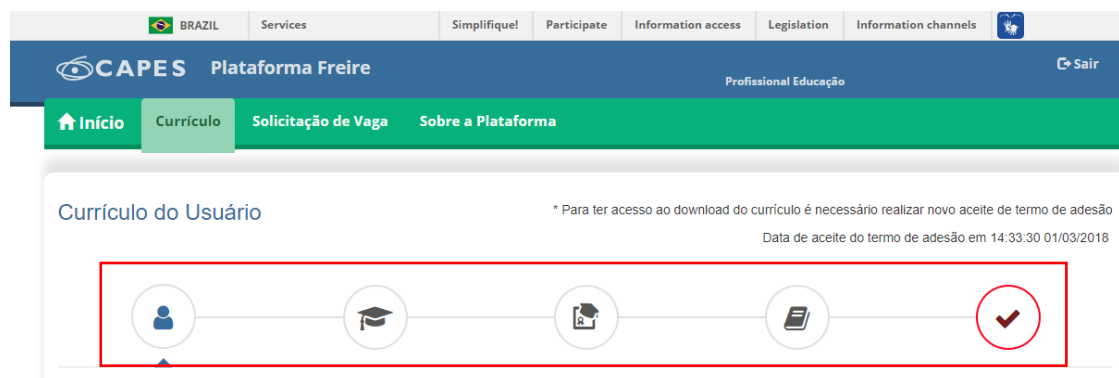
BRAZIL | Services | Simplifique! | Participate | Information access | Legislation | Information channels

CAPES Plataforma Freire

Profissional Educação

Sair

Início | Currículo | Solicitação de Vaga | Sobre a Plataforma

Currículo do Usuário

* Para ter acesso ao download do currículo é necessário realizar novo aceite de termo de adesão

Data de aceite do termo de adesão em 14:33:30 01/03/2018